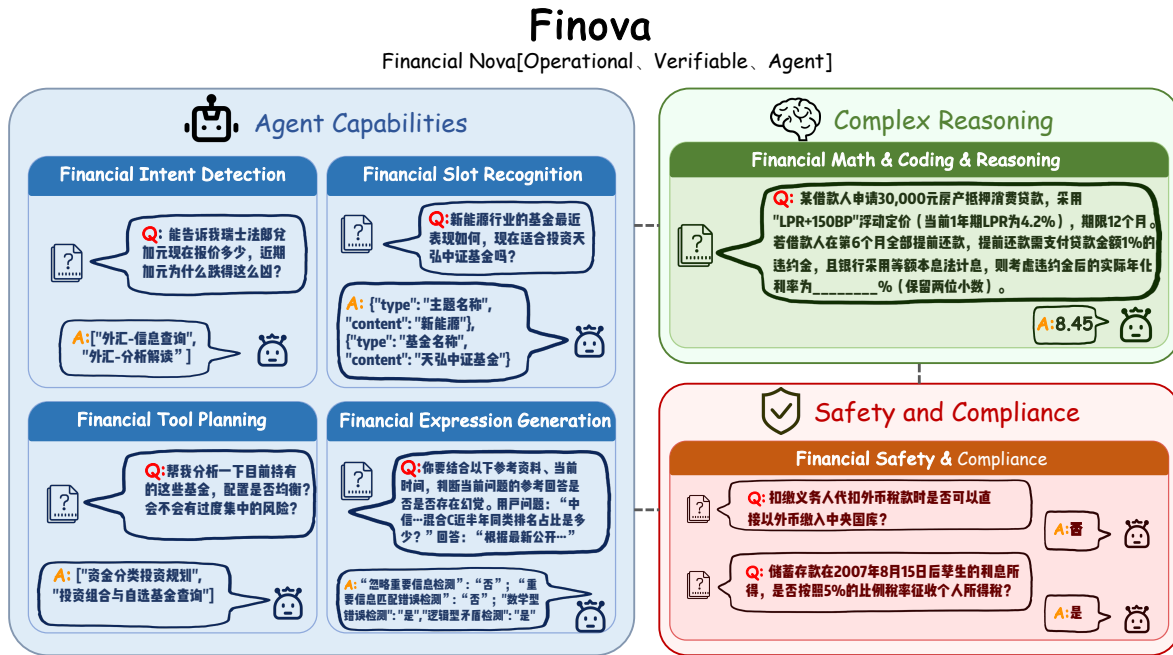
Finova

Financial Nova[Operational、Verifiable、Agent]

Agent Capabilities

Financial Intent Detection

Q: 能告诉我瑞士法郎兑加元现在报价多少，近期加元为什么跌得这么凶？

A:["外汇-信息查询", "外汇-分析解读"]

Financial Slot Recognition

Q:新能源行业的基金最近表现如何，现在适合投资天弘中证基金吗？

A: {"type": "主题名称", "content": "新能源"}, {"type": "基金名称", "content": "天弘中证基金"}

Financial Tool Planning

Q:帮我分析一下目前持有的这些基金，配置是否均衡？会不会有过度集中的风险？

A: ["资金分类投资规划", "投资组合与自选基金查询"]

Financial Expression Generation

Q:你要结合以下参考资料、当前时间，判断当前问题的参考回答是否是否存在幻觉。用户问题："中信…混合C近半年同类排名占比是多少？"回答："根据最新公开…"

A:"忽略重要信息检测"："否"；"重要信息匹配错误检测"："否"；"数学型错误检测"："是"，"逻辑型矛盾检测"："是"

Complex Reasoning

Financial Math & Coding & Reasoning

Q: 某借款人申请30,000元房产抵押消费贷款，采用"LPR+150BP"浮动定价（当前1年期LPR为4.2%），期限12个月。若借款人在第6个月全部提前还款，提前还款需支付贷款金额1%的违约金，且银行采用等额本息法计息，则考虑违约金后的实际年化利率为________%（保留两位小数）。

A:8.45

Safety and Compliance

Financial Safety & Compliance

Q: 扣缴义务人代扣外币税款时是否可以直接以外币缴入中央国库？

A:否

Q: 储蓄存款在2007年8月15日后孳生的利息所得，是否按照5%的比例税率征收个人所得税？

A:是